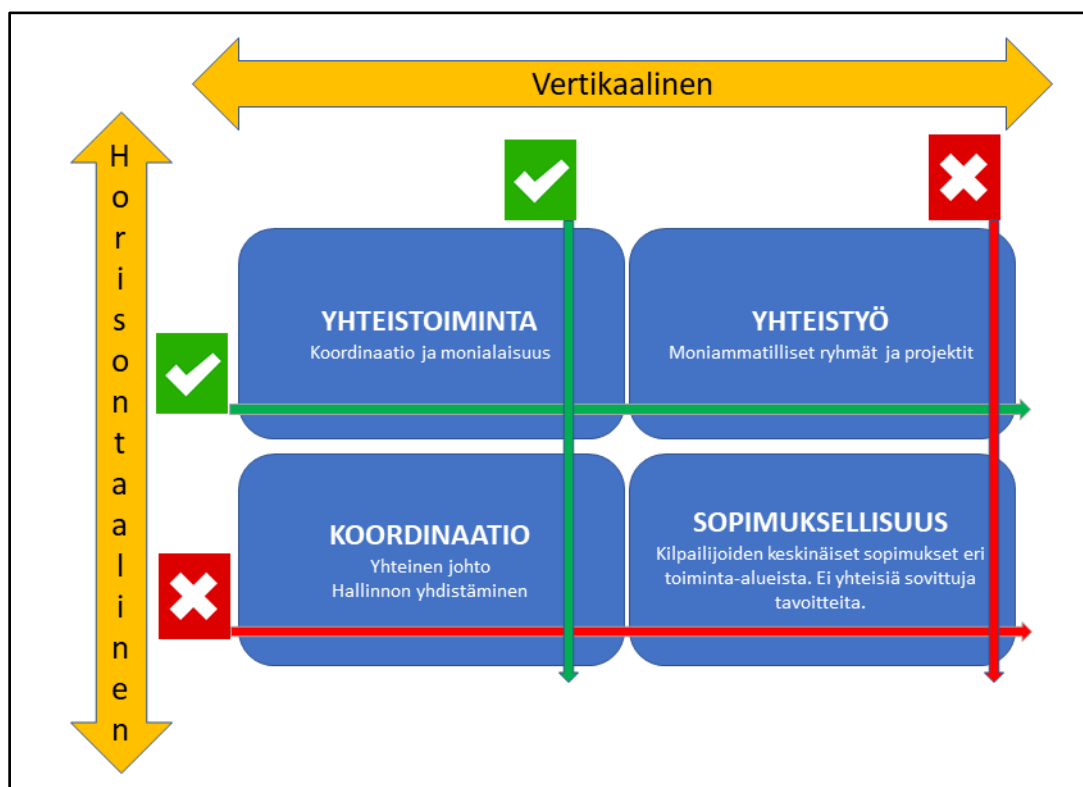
Vertikaalinen

Horisontaalinen

YHTEISTOIMINTA
Koordinaatio ja monialaisuus

YHTEISTYÖ
Moniammatilliset ryhmät ja projektit

KOORDINAATIO
Yhteinen johto
Hallinnon yhdistäminen

SOPIMUKSELLISUUS
Kilpailijoiden keskinäiset sopimukset eri toiminta-alueista. Ei yhteisiä sovittuja tavoitteita.